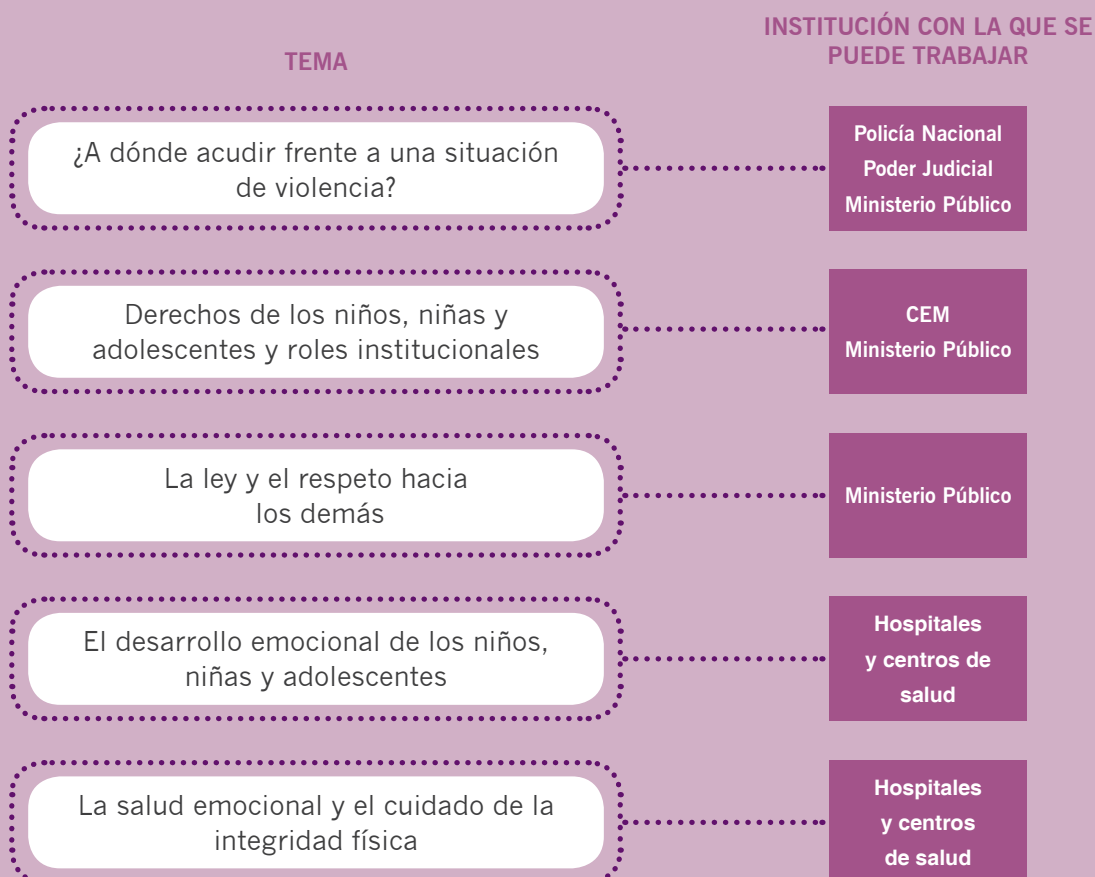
| TEMA | INSTITUCIÓN CON LA QUE SE PUEDE TRABAJAR |
|---|---|
| ¿A dónde acudir frente a una situación de violencia? | Policía Nacional Poder Judicial Ministerio Público |
| Derechos de los niños, niñas y adolescentes y roles institucionales | CEM Ministerio Público |
| La ley y el respeto hacia los demás | Ministerio Público |
| El desarrollo emocional de los niños, niñas y adolescentes | Hospitales y centros de salud |
| La salud emocional y el cuidado de la integridad física | Hospitales y centros de salud |